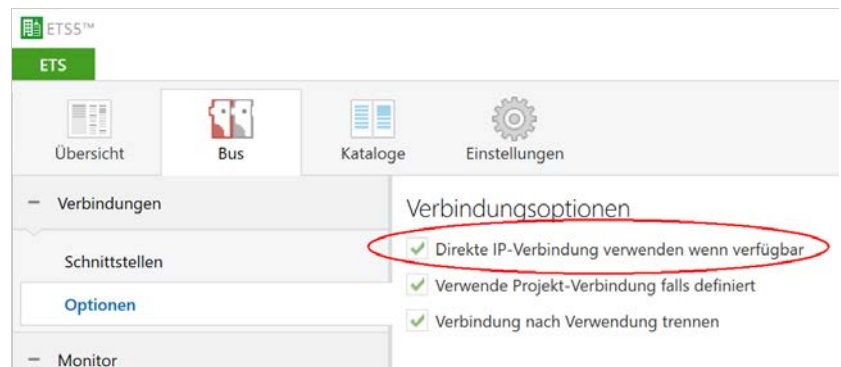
ETS5™

ETS

Übersicht

Bus

Kataloge

Einstellungen

– Verbindungen

Schnittstellen

Optionen

– Monitor

Verbindungsoptionen

✓ Direkte IP-Verbindung verwenden wenn verfügbar

✓ Verwende Projekt-Verbindung falls definiert

✓ Verbindung nach Verwendung trennen